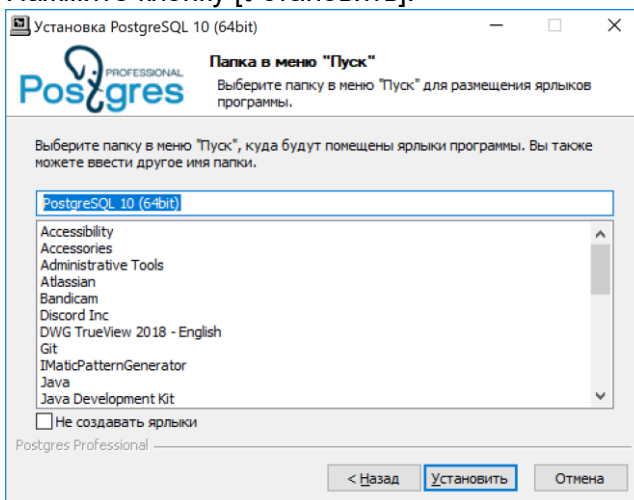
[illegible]

Установка PostgreSQL 10 (64bit)

Папка в меню "Пуск"

Выберите папку в меню "Пуск" для размещения ярлыков программы.

PROFESSIONAL
Postgres

Выберите папку в меню "Пуск", куда будут помещены ярлыки программы. Вы также можете ввести другое имя папки.

PostgreSQL 10 (64bit)

Accessibility
Accessories
Administrative Tools
Atlassian
Bandicam
Discord Inc
DWG TrueView 2018 - English
Git
IMaticPatternGenerator
Java
Java Development Kit

Не создавать ярлыки

Postgres Professional

< Назад
Установить
Отмена